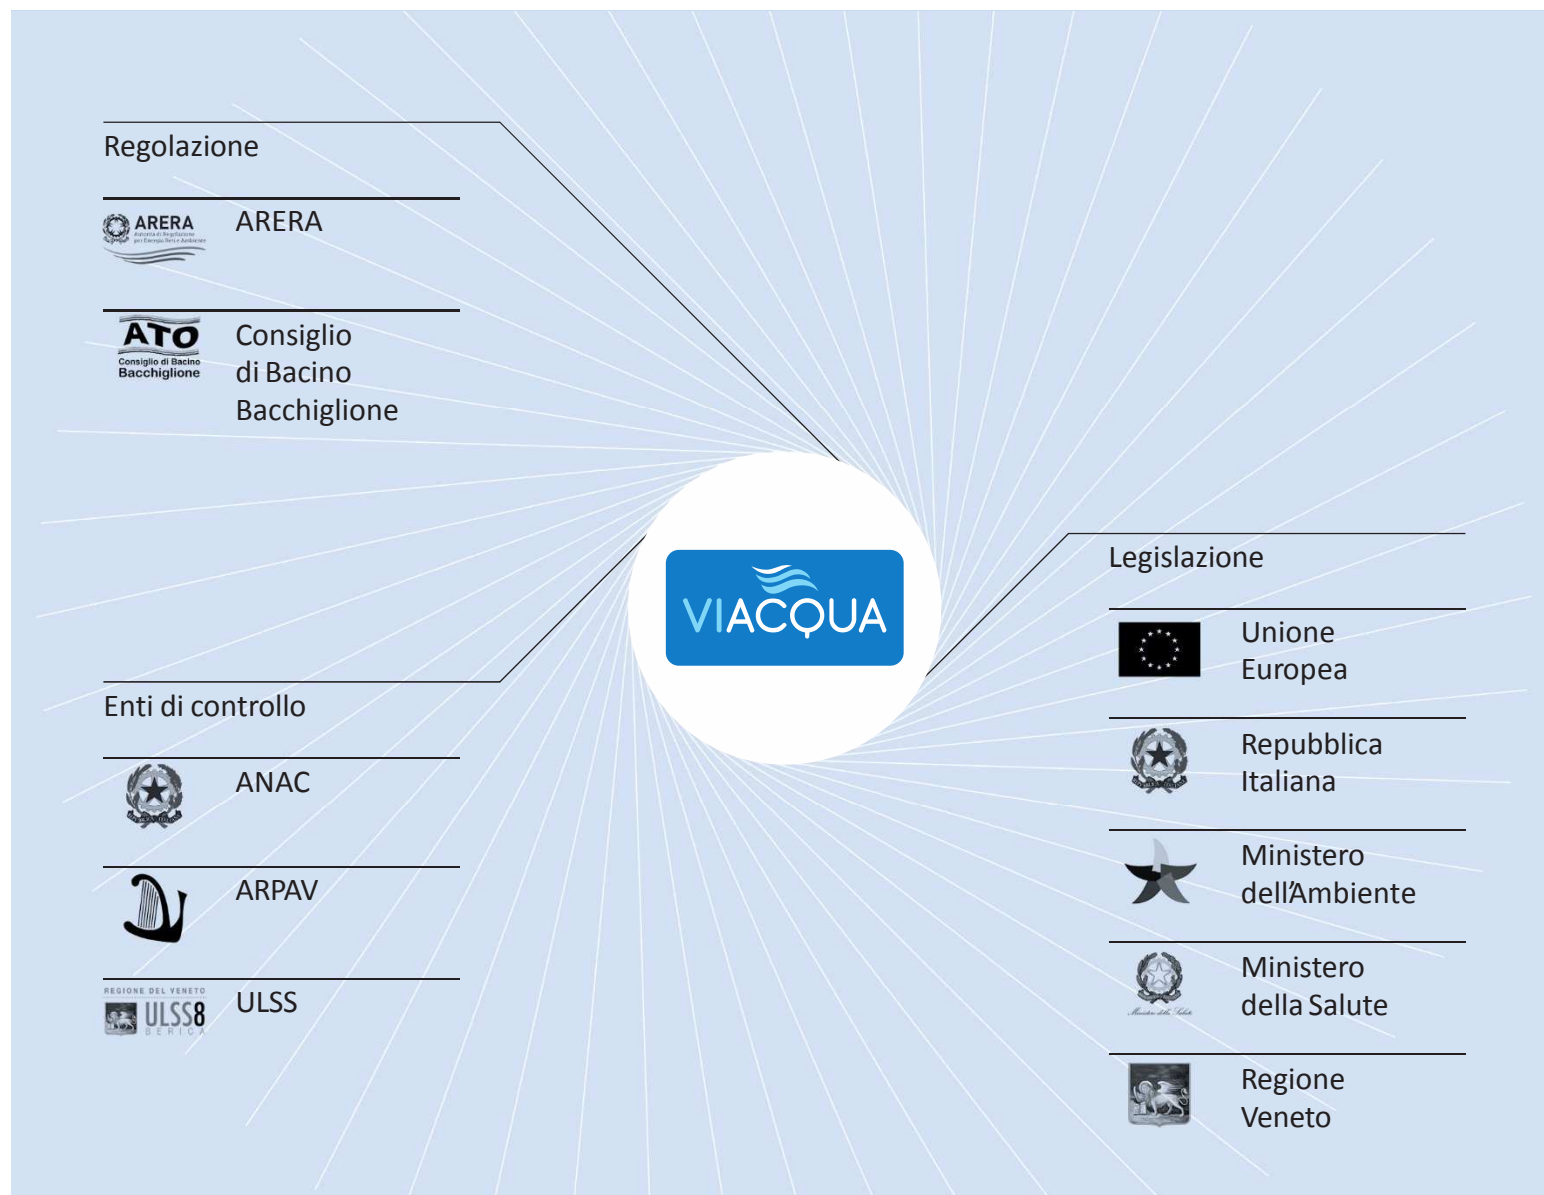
Regolazione

ARERA Autorità di Regolazione per Energia Reti e Ambiente

ARERA

ATO Consiglio di Bacino Bacchiglione

Consiglio di Bacino Bacchiglione

VIACQUA

Legislazione

Unione Europea

Repubblica Italiana

Ministero dell'Ambiente

Ministero della Salute

Ministero della Salute

Regione Veneto

Enti di controllo

ANAC

ARPAV

REGIONE DEL VENETO ULSS8 BERICA

ULSS